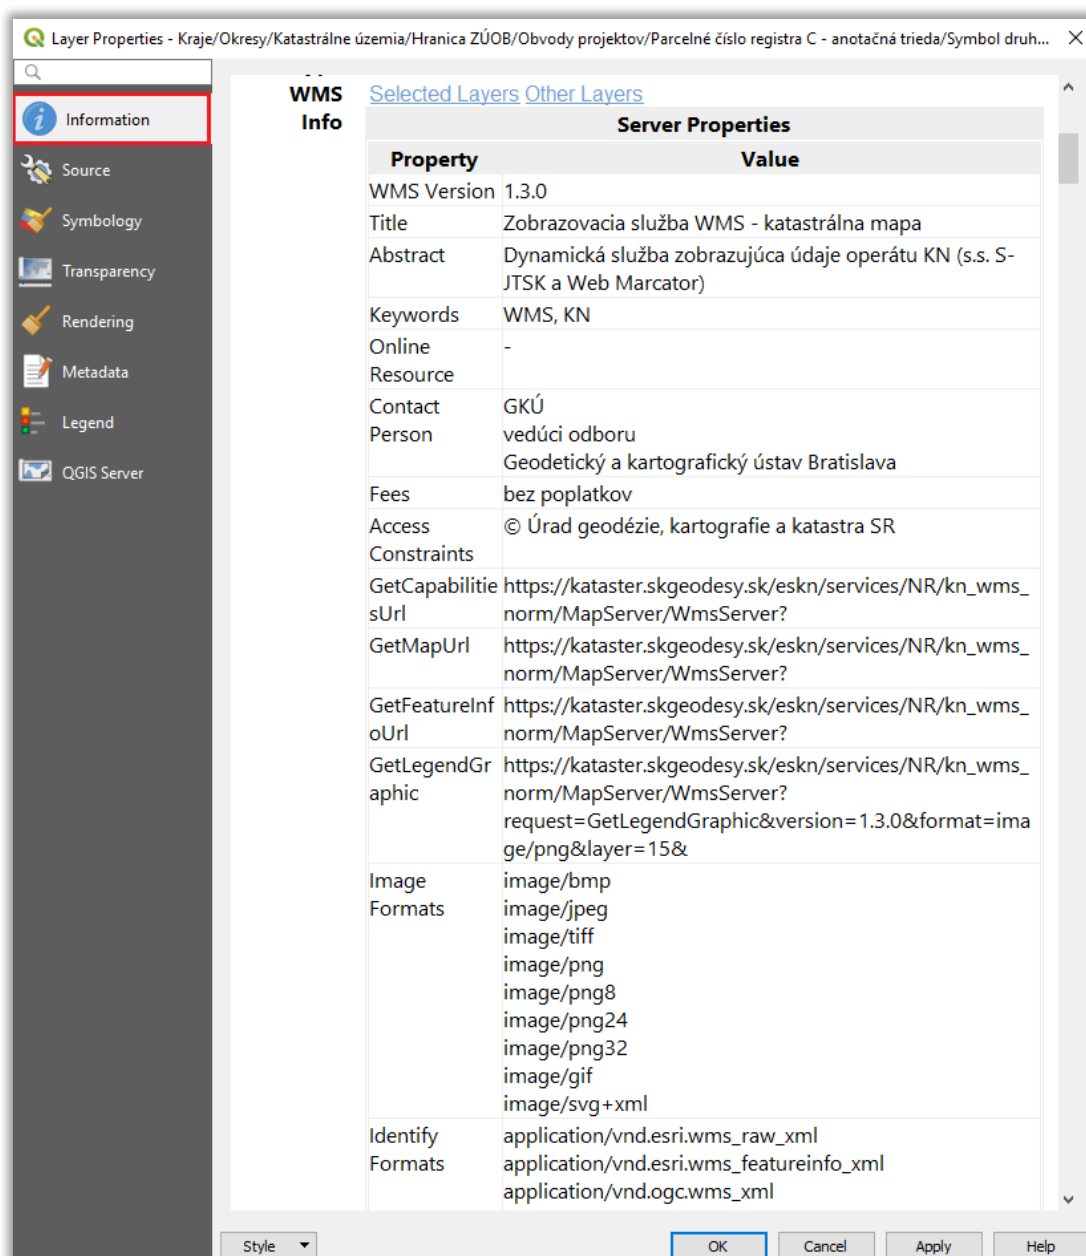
Layer Properties - Kraje/Okresy/Katastrálne územia/Hranica ZÚOB/Obvody projektov/Parcelné číslo registra C - anotačná trieda/Symbol druh...

Information
Source
Symbology
Transparency
Rendering
Metadata
Legend
QGIS Server

WMS Info

Selected Layers Other Layers

Server Properties

| Property | Value |
|---|---|
| WMS Version | 1.3.0 |
| Title | Zobrazovacia služba WMS - katastrálna mapa |
| Abstract | Dynamická služba zobrazujúca údaje operátu KN (s.s. S-JTSK a Web Marcator) |
| Keywords | WMS, KN |
| Online Resource | - |
| Contact Person | GKÚ vedúci odboru Geodetický a kartografický ústav Bratislava |
| Fees | bez poplatkov |
| Access Constraints | © Úrad geodézie, kartografie a katastra SR |
| GetCapabilitiesUrl | https://kataster.skgeodesy.sk/eskn/services/NR/kn_wms_norm/MapServer/WmsServer? |
| GetMapUrl | https://kataster.skgeodesy.sk/eskn/services/NR/kn_wms_norm/MapServer/WmsServer? |
| GetFeatureInfoUrl | https://kataster.skgeodesy.sk/eskn/services/NR/kn_wms_norm/MapServer/WmsServer? |
| GetLegendGraphic | https://kataster.skgeodesy.sk/eskn/services/NR/kn_wms_norm/MapServer/WmsServer? request=GetLegendGraphic&version=1.3.0&format=image/png&layer=15& |
| Image Formats | image/bmp image/jpeg image/tiff image/png image/png8 image/png24 image/png32 image/gif image/svg+xml |
| Identify Formats | application/vnd.esri.wms_raw_xml application/vnd.esri.wms_featureinfo_xml application/vnd.ogc.wms_xml |

Style OK Cancel Apply Help